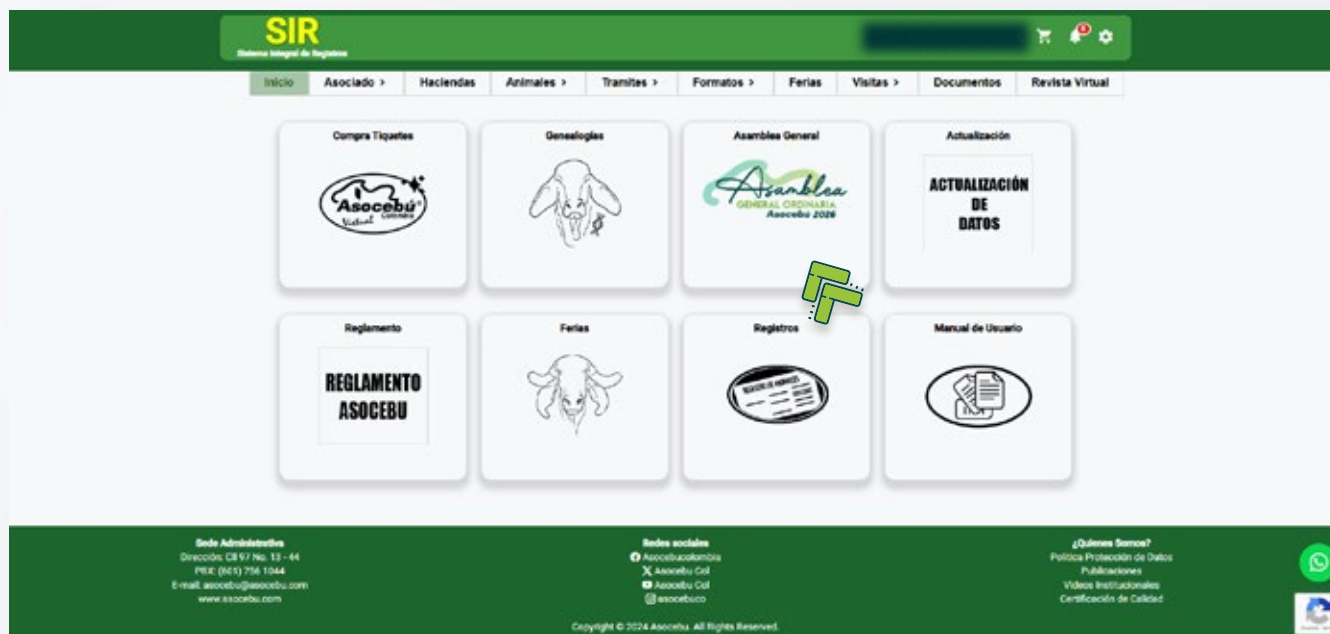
SIR
Sistema Integral de Registros

Inicio | Asociado > | Haciendas | Animales > | Tramites > | Formatos > | Ferias | Visitas > | Documentos | Revista Virtual

Compra Tiquetes
Asocebú Colombia Virtual

Genealogías

Asamblea General
Asamblea GENERAL ORDINARIA Asocebu 2026

Actualización
ACTUALIZACIÓN DE DATOS

Reglamento
REGLAMENTO ASOCEBU

Ferias

Registros
REGISTRO DE ANIMALES

Manual de Usuario

Sede Administrativa
Dirección: Cll 97 No. 13 - 44
PBX: (601) 756 1044
E-mail: asocebu@asocebu.com
www.asocebu.com

Redes sociales
Asocebucolombia
Asocebu Col
Asocebu Col
@asocebuco

¿Quienes Somos?
Política Protección de Datos
Publicaciones
Videos Institucionales
Certificación de Calidad

Copyright © 2024 Asocebu. All Rights Reserved.